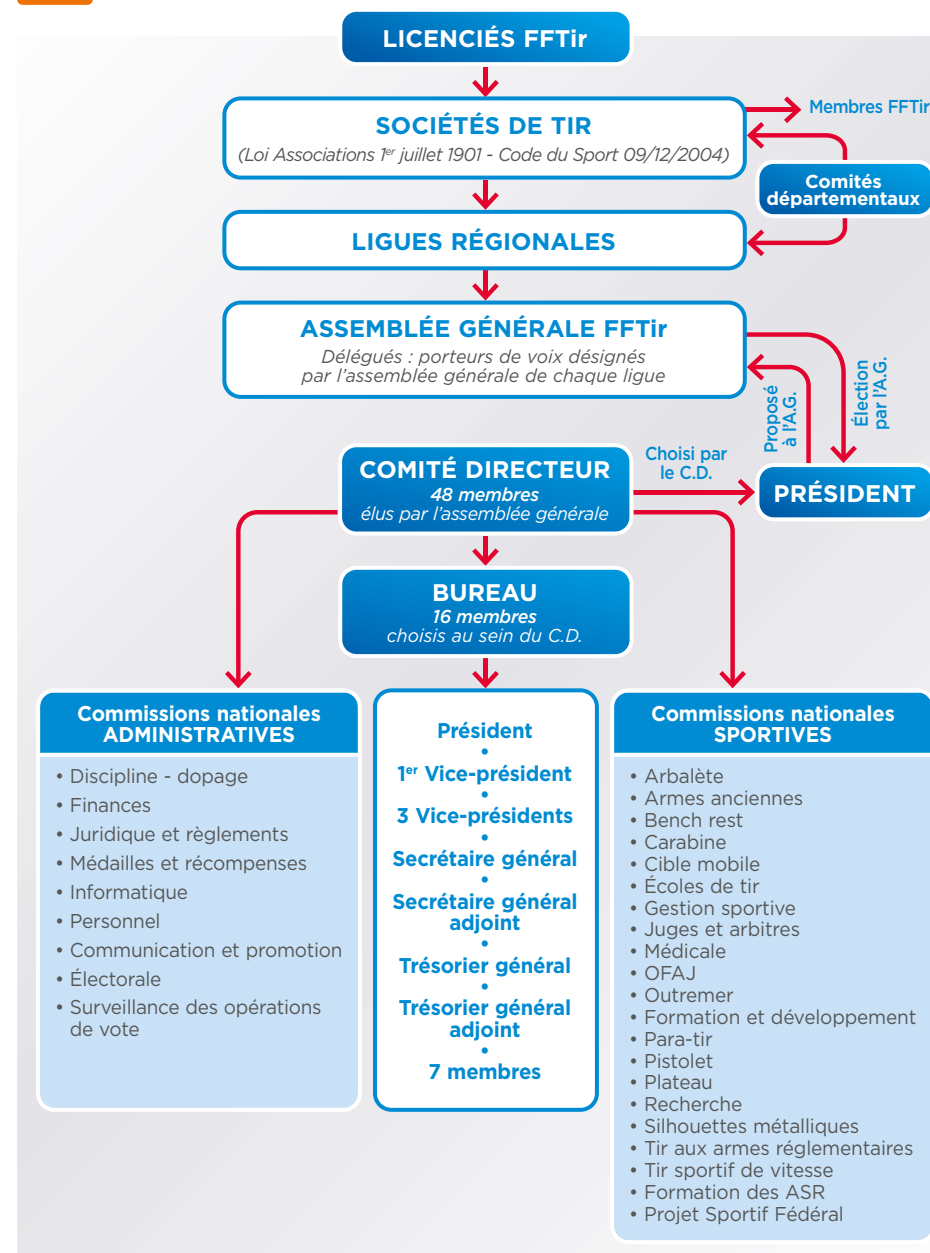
LICENCIÉS FFTir

SOCIÉTÉS DE TIR
(Loi Associations $1^{er}$ juillet 1901 - Code du Sport 09/12/2004)

Membres FFTir

Comités départementaux

LIGUES RÉGIONALES

ASSEMBLÉE GÉNÉRALE FFTir
Délégués : porteurs de voix désignés par l'assemblée générale de chaque ligue

Proposé à l'A.G.

Élection par l'A.G.

COMITÉ DIRECTEUR
48 membres
élus par l'assemblée générale

Choisi par le C.D.

PRÉSIDENT

BUREAU
16 membres
choisis au sein du C.D.

Commissions nationales ADMINISTRATIVES
• Discipline - dopage
• Finances
• Juridique et règlements
• Médailles et récompenses
• Informatique
• Personnel
• Communication et promotion
• Électorale
• Surveillance des opérations de vote

Président
•
$1^{er}$ Vice-président
•
3 Vice-présidents
•
Secrétaire général
•
Secrétaire général adjoint
•
Trésorier général
•
Trésorier général adjoint
•
7 membres

Commissions nationales SPORTIVES
• Arbalète
• Armes anciennes
• Bench rest
• Carabine
• Cible mobile
• Écoles de tir
• Gestion sportive
• Juges et arbitres
• Médicale
• OFAJ
• Outremer
• Formation et développement
• Para-tir
• Pistolet
• Plateau
• Recherche
• Silhouettes métalliques
• Tir aux armes réglementaires
• Tir sportif de vitesse
• Formation des ASR
• Projet Sportif Fédéral